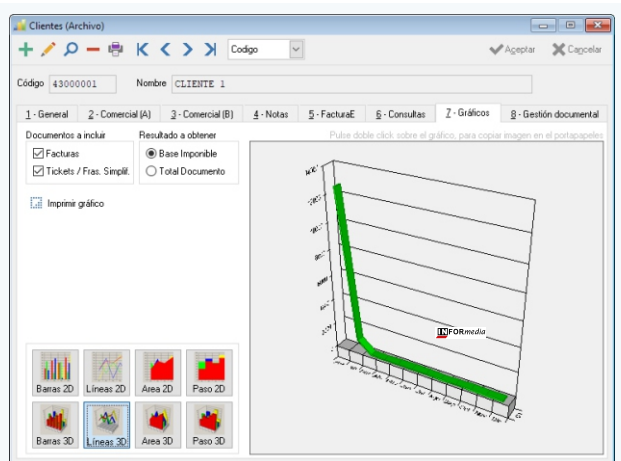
Clientes (Archivo)

Codigo

Aceptar Cancelar

Código 43000001 Nombre CLIENTE 1

1 - General | 2 - Comercial (A) | 3 - Comercial (B) | 4 - Notas | 5 - FacturaE | 6 - Consultas | 7 - Gráficos | 8 - Gestión documental

Documentos a incluir
Facturas
Tickets / Fras. Simplif.

Resultado a obtener
Base Imponible
Total Documento

Pulse doble click sobre el gráfico, para copiar imagen en el portapapeles

Imprimir gráfico

INFORmedia

Barras 2D
Líneas 2D
Area 2D
Paso 2D
Barras 3D
Líneas 3D
Area 3D
Paso 3D